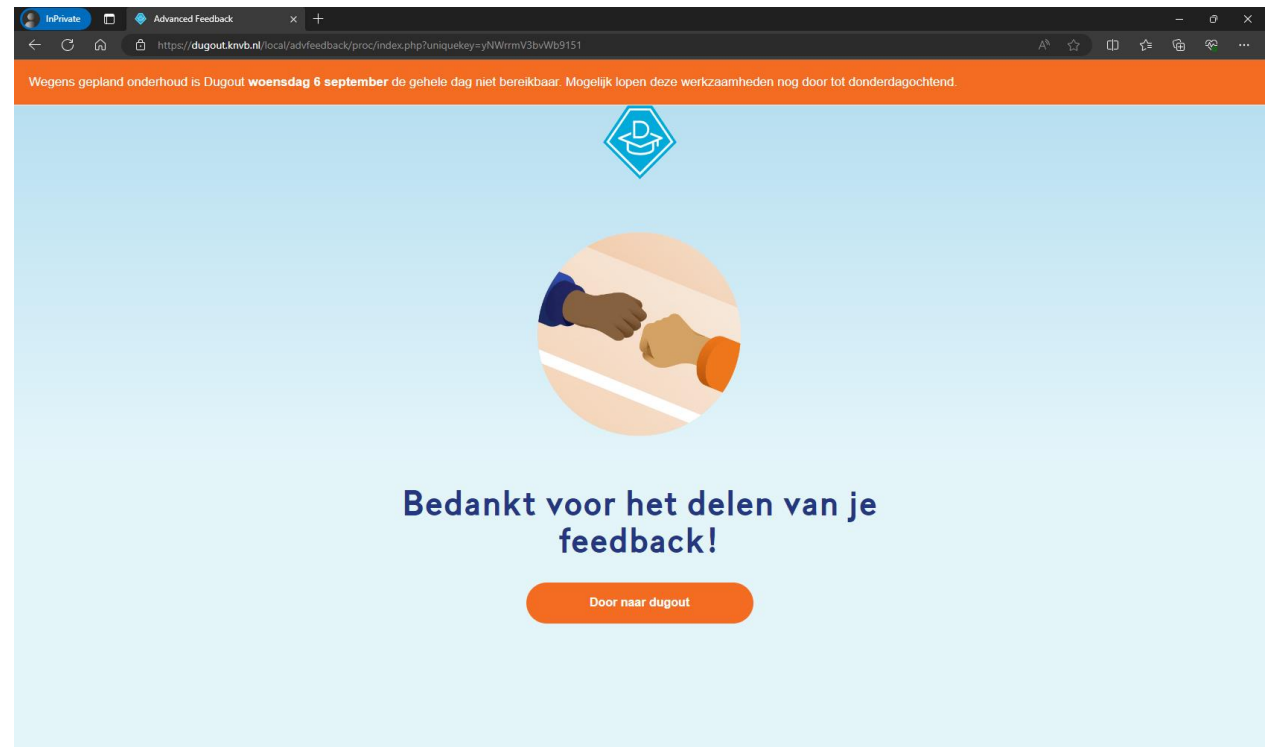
InPrivate

Advanced Feedback

https://dugout.knvb.nl/local/advfeedback/proc/index.php?uniquekey=yNWrrmV3bvWb9151

Wegens gepland onderhoud is Dugout **woensdag 6 september** de gehele dag niet bereikbaar. Mogelijk lopen deze werkzaamheden nog door tot donderdagochtend.

Bedankt voor het delen van je feedback!

Door naar dugout